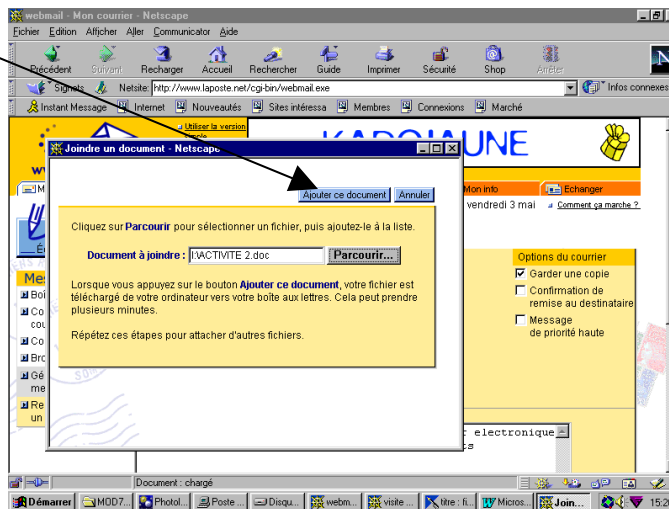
webmail - Mon courrier - Netscape

Fichier Edition Afficher Aller Communicator Aide

Précédent Suivant Recharger Accueil Rechercher Guide Imprimer Sécurité Shop Arrêter

Signets Netsite: http://www.laposte.net/cgi-bin/webmail.exe

Infos connexes

Instant Message Internet Nouveautés Sites intéressa Membres Connexions Marché

Utiliser la version

KAROJAUNE

Mon info Echanger

vendredi 3 mai Comment ça marche ?

Joindre un document - Netscape

Ajouter ce document Annuler

Cliquez sur Parcourir pour sélectionner un fichier, puis ajoutez-le à la liste.

Document à joindre : I:\ACTIVITE 2.doc Parcourir...

Lorsque vous appuyez sur le bouton Ajouter ce document, votre fichier est téléchargé de votre ordinateur vers votre boîte aux lettres. Cela peut prendre plusieurs minutes.

Répétez ces étapes pour attacher d'autres fichiers.

Options du courrier

Garder une copie

Confirmation de remise au destinataire

Message de priorité haute

Mes
Boî
Co cou
Co
Bro
Gé me
Re un

t electronique
s

Document : chargé

Démarrer MOD7... Photol... Poste ... Disqu... webm... visite ... titre : fi... Micros... Join... 15:2